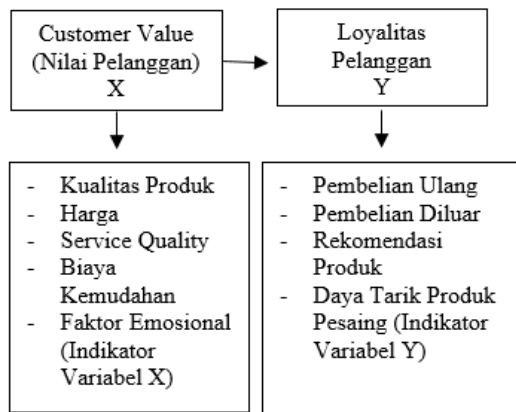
Customer Value (Nilai Pelanggan) X

Loyalitas Pelanggan Y

- Kualitas Produk
- Harga
- Service Quality
- Biaya Kemudahan
- Faktor Emosional (Indikator Variabel X)

- Pembelian Ulang
- Pembelian Diluar
- Rekomendasi Produk
- Daya Tarik Produk Pesaing (Indikator Variabel Y)